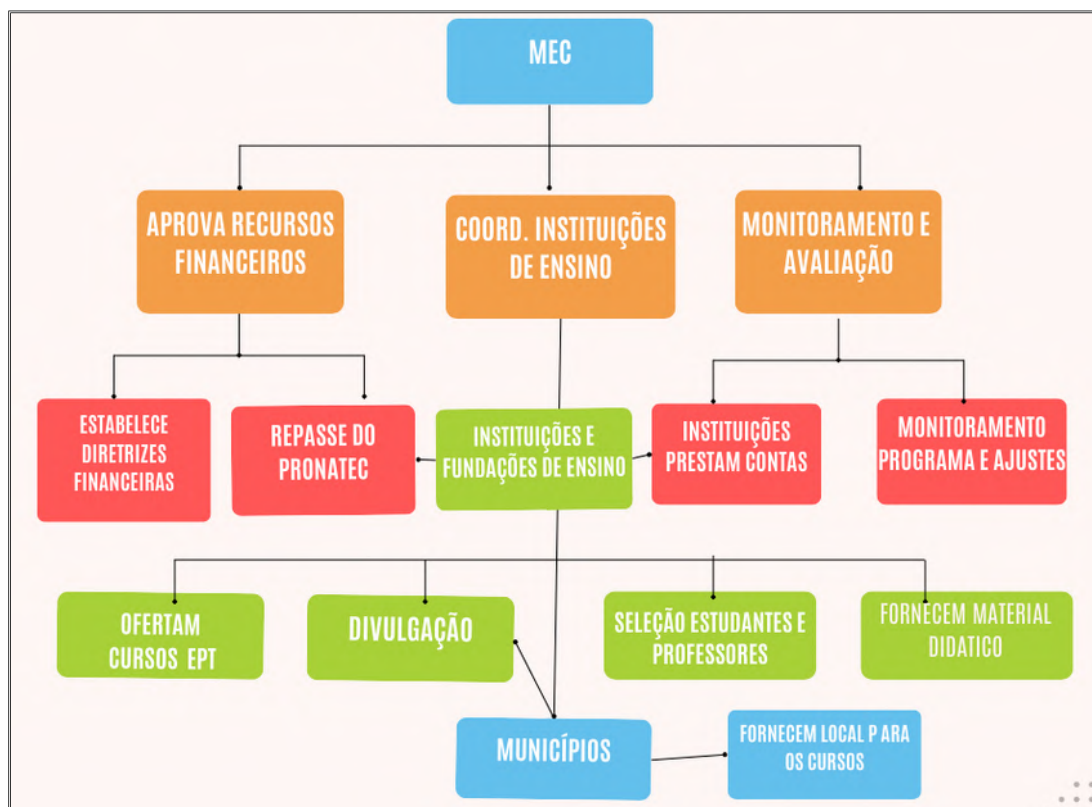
MEC

APROVA RECURSOS FINANCEIROS

COORD. INSTITUIÇÕES DE ENSINO

MONITORAMENTO E AVALIAÇÃO

ESTABELECE DIRETRIZES FINANCEIRAS

REPASSE DO PRONATEC

INSTITUIÇÕES E FUNDAÇÕES DE ENSINO

INSTITUIÇÕES PRESTAM CONTAS

MONITORAMENTO PROGRAMA E AJUSTES

OFERTAM CURSOS EPT

DIVULGAÇÃO

SELEÇÃO ESTUDANTES E PROFESSORES

FORNECEM MATERIAL DIDATICO

MUNICÍPIOS

FORNECEM LOCAL P ARA OS CURSOS